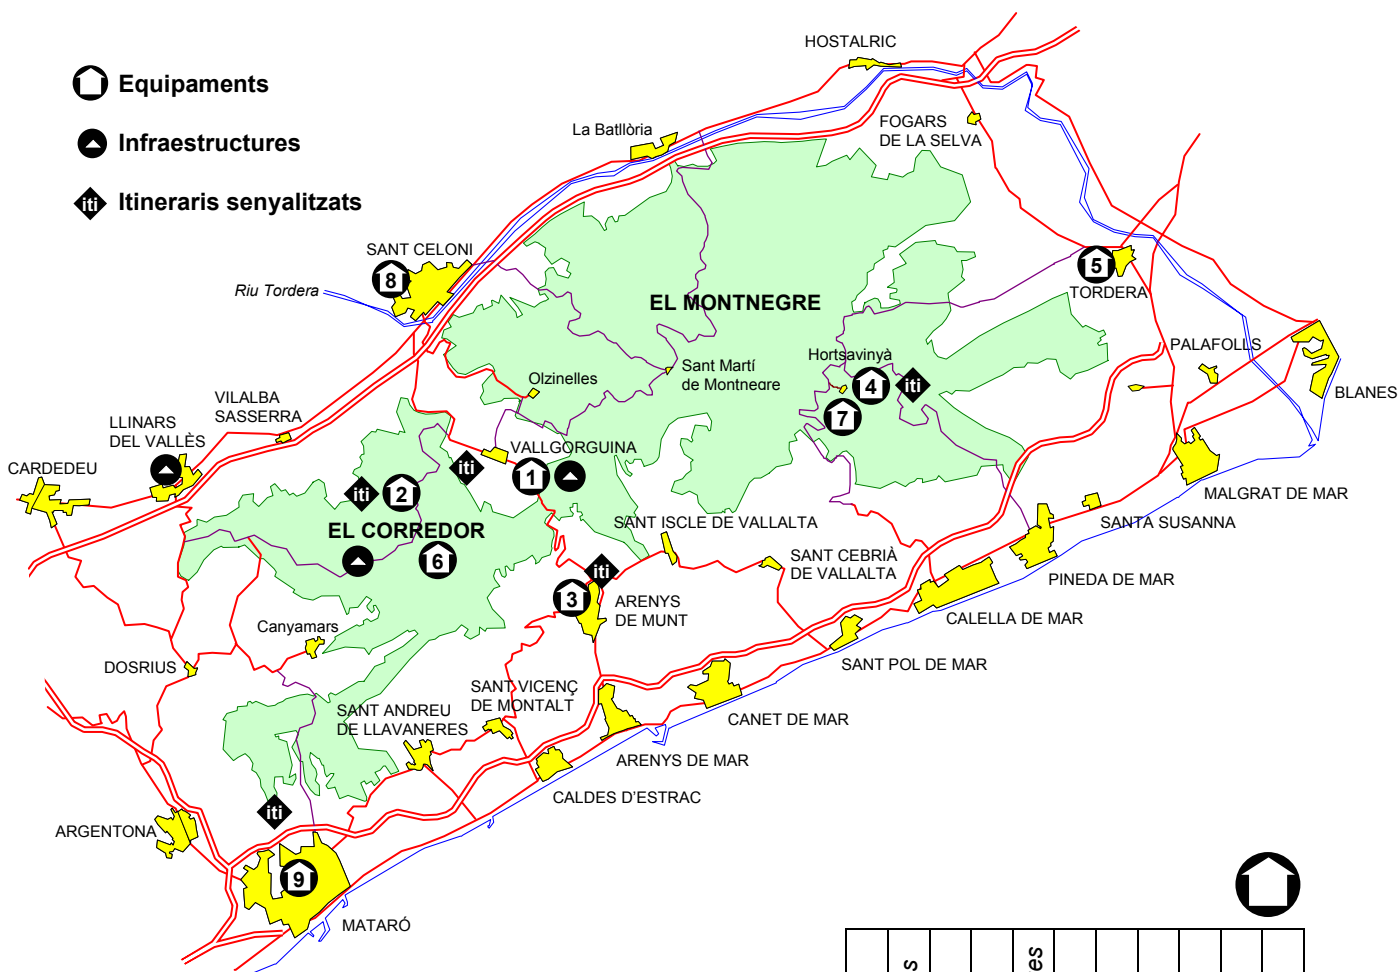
Equipaments

Infraestructures

iti Itineraris senyalitzats

HOSTALRIC

FOGARS DE LA SELVA

La Batllòria

SANT CELONI

8

Riu Tordera

EL MONTNEGRE

5

TORDERA

PALAFOLLS

BLANES

Hortsavinyà

4

iti

7

Sant Martí de Montnegre

Olzinelles

VILALBA SASSERRA

LLINARS DEL VALLÈS

CARDEDEU

VALLGORGUINA

1

iti

iti

2

EL CORREDOR

6

SANT ISCLE DE VALLALTA

SANT CEBRIÀ DE VALLALTA

MALGRAT DE MAR

SANTA SUSANNA

PINEDA DE MAR

CALELLA DE MAR

iti

3

ARENYS DE MUNT

Canyamars

DOSRIUS

SANT POL DE MAR

SANT VICENÇ DE MONTALT

SANT ANDREU DE LLAVANERES

CANET DE MAR

ARENYS DE MAR

CALDES D'ESTRAC

iti

ARGENTONA

9

MATARÓ

s

es